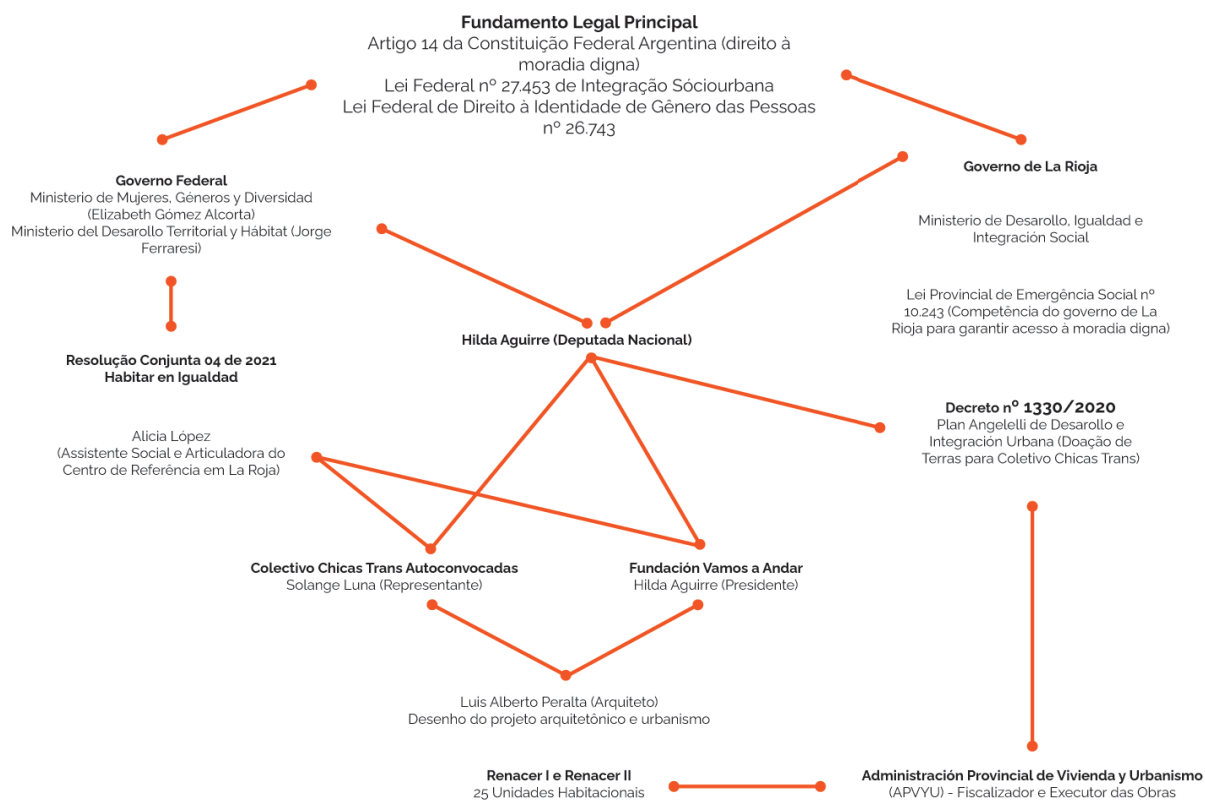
**Fundamento Legal Principal**
Artigo 14 da Constituição Federal Argentina (direito à moradia digna)
Lei Federal nº 27.453 de Integração Sóciourbana
Lei Federal de Direito à Identidade de Gênero das Pessoas nº 26.743

**Governo Federal**
Ministerio de Mujeres, Géneros y Diversidad (Elizabeth Gómez Alcorta)
Ministerio del Desarollo Territorial y Hábitat (Jorge Ferraresi)

**Governo de La Rioja**

Ministerio de Desarollo, Igualdad e Integración Social

Lei Provincial de Emergência Social nº 10.243 (Competência do governo de La Rioja para garantir acesso à moradia digna)

**Resolução Conjunta 04 de 2021**
**Habitar en Igualdad**

**Hilda Aguirre (Deputada Nacional)**

**Decreto nº 1330/2020**
Plan Angelelli de Desarollo e Integración Urbana (Doação de Terras para Coletivo Chicas Trans)

Alicia López
(Assistente Social e Articuladora do Centro de Referência em La Roja)

**Colectivo Chicas Trans Autoconvocadas**
Solange Luna (Representante)

**Fundación Vamos a Andar**
Hilda Aguirre (Presidente)

Luis Alberto Peralta (Arquiteto)
Desenho do projeto arquitetônico e urbanismo

**Renacer I e Renacer II**
25 Unidades Habitacionais

**Administración Provincial de Vivienda y Urbanismo**
(APVYU) - Fiscalizador e Executor das Obras